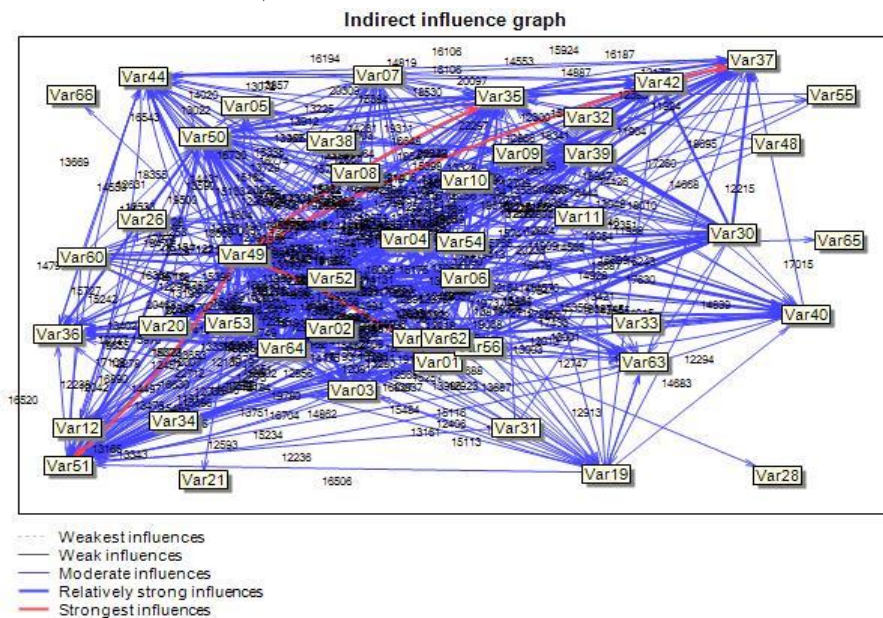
Indirect influence graph

16194
14819
16106
16106
15924
16187
14553
14887
Var37
Var44
Var07
Var42
Var66
Var05
20097
Var35
Var55
Var50
Var32
Var38
Var48
Var09
Var39
13669
Var08
Var10
12215
Var26
Var11
Var30
Var65
Var60
Var49
Var04
Var54
17015
Var52
Var06
Var36
Var20
Var53
Var02
Var62
Var33
Var40
Var64
Var01
Var56
Var63
12294
Var03
14683
16520
Var12
Var34
12913
Var31
Var51
Var19
Var28
Var21
12593
15234
12236
16506
13161
15113

Weakest influences
Weak influences
Moderate influences
Relatively strong influences
Strongest influences